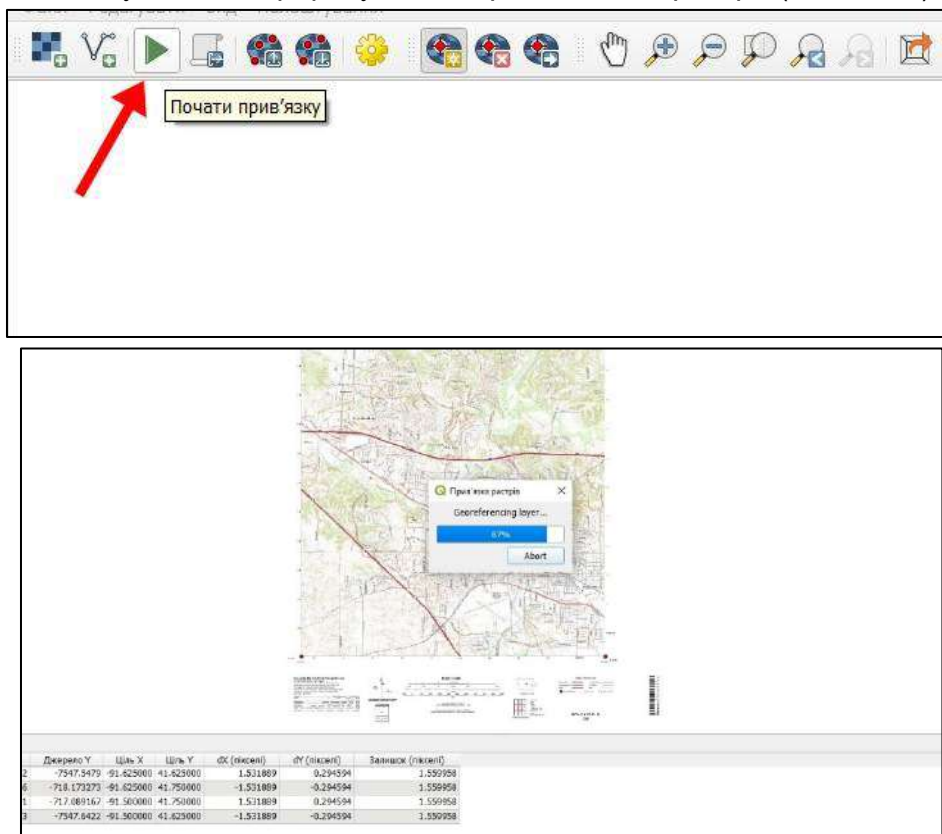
Почати прив'язку

Прив'язка растрів

Georeferencing layer...

67%

Abort

|  | Джерело Y | Ціль X | Ціль Y | dX (пікселі) | dY (пікселі) | Залишок (пікселі) |
|---|---|---|---|---|---|---|
| 2 | -7547.5479 | -91.625000 | 41.625000 | 1.531889 | 0.294594 | 1.559958 |
| 6 | -718.173273 | -91.625000 | 41.750000 | -1.531889 | -0.294594 | 1.559958 |
| 1 | -717.089167 | -91.500000 | 41.750000 | 1.531889 | 0.294594 | 1.559958 |
| 3 | -7547.6422 | -91.500000 | 41.625000 | -1.531889 | -0.294594 | 1.559958 |